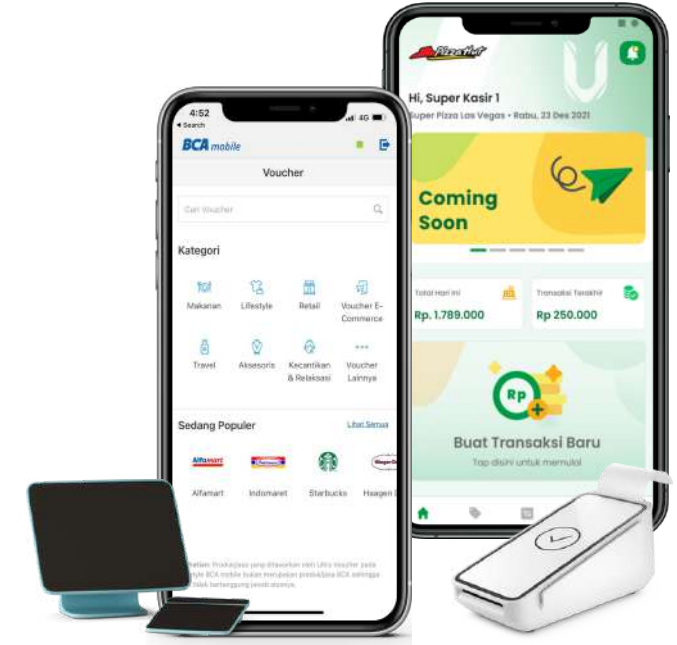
Pizza Hut

Hi, Super Kasir 1

Super Pizza Las Vegas • Rabu, 23 Des 2021

Coming Soon

Total Hari ini

Rp. 1.789.000

Transaksi Terakhir

Rp 250.000

Rp

Buat Transaksi Baru

Tap disini untuk memulai

4:52

◂ Search

4G

BCA mobile

Voucher

Cari Voucher

Kategori

Makanan

Lifestyle

Retail

Voucher E-Commerce

Travel

Aksesoris

Kecantikan & Relaksasi

Voucher Lainnya

Sedang Populer

Lihat Semua

Alfamart

Indomaret

Starbucks

Haagen

Alfamart

Indomaret

Starbucks

Haagen

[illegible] Produk/jasa yang ditawarkan oleh Ultra Voucher pada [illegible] BCA mobile bukan merupakan produk/jasa BCA sehingga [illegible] tidak bertanggung jawab atasnya.